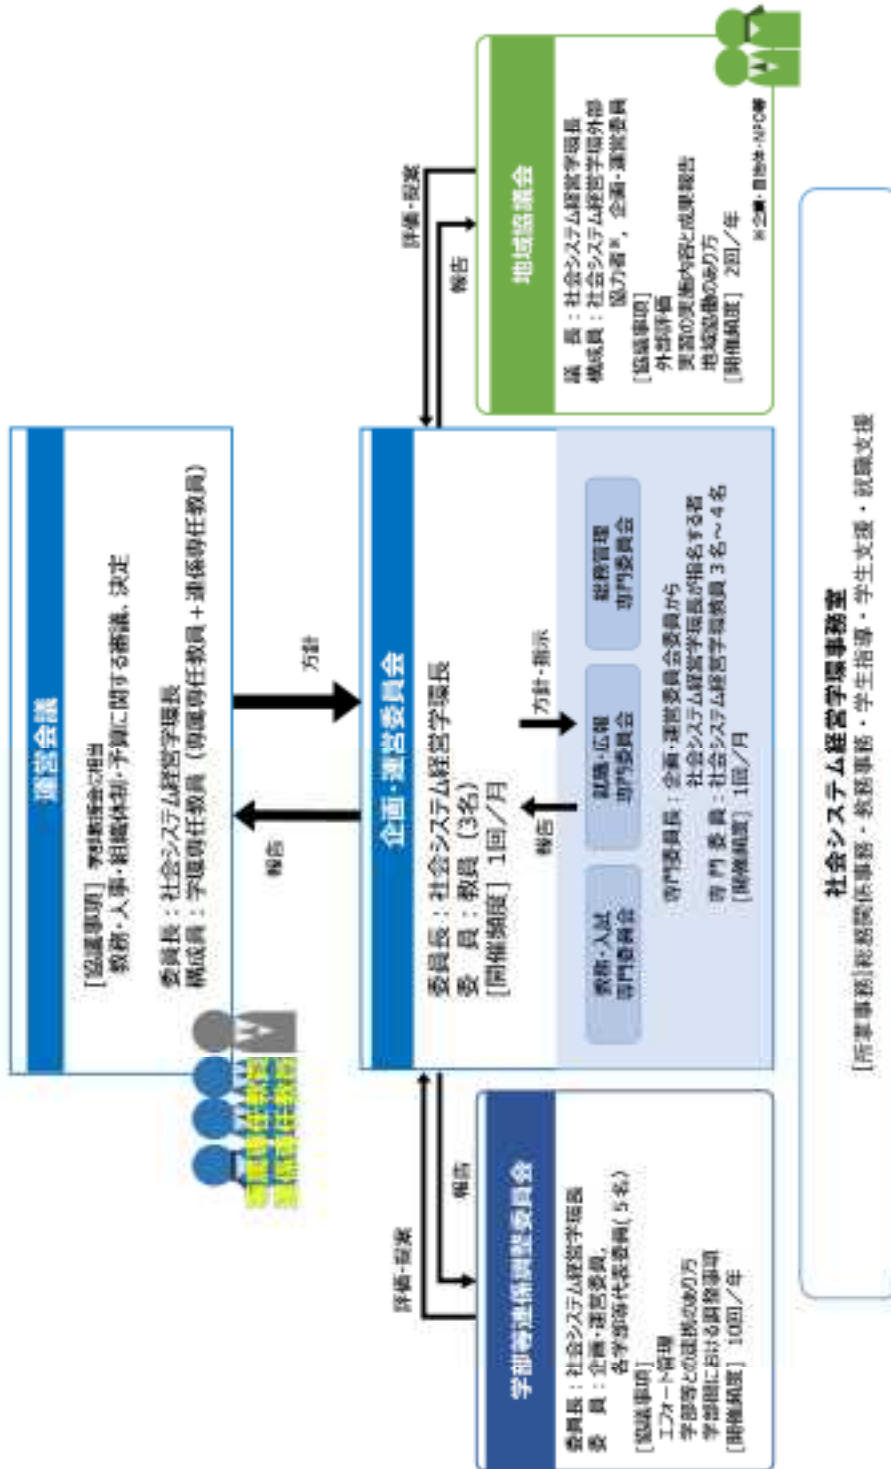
運営会議

［協議事項］ 学部教授会の権限
教務・人事・組織体制・予算に関する審議、決定

委員長：社会システム経営学環長
構成員：学環専任教員（学環専任教員＋連係専任教員）

学環専任教員
連係専任教員

方針

報告

企画・運営委員会

委員長：社会システム経営学環長
委　員：教員（3名）
［開催頻度］1回／月

方針・指示

報告

教務・入試専門委員会

就職・広報専門委員会

総務管理専門委員会

専門委員長：企画・運営委員会委員から社会システム経営学環長が指名する者
専門委員：社会システム経営学環教員3名～4名
［開催頻度］1回／月

評価・提案

報告

地域協議会

議　長：社会システム経営学環長
構成員：社会システム経営学環外部協力者※，企画・運営委員
［協議事項］
外部評価
実習の実施内容と成果報告
地域協働のあり方
［開催頻度］2回／年

※企業・自治体・NPO等

評価・提案

報告

学部等連係調整委員会

委員長：社会システム経営学環長
委　員：企画・運営委員，各学部等代表教員（5名）
［協議事項］
エフォート管理
学部等との連携のあり方
学部間における調整事項
［開催頻度］10回／年

社会システム経営学環事務室

［所掌事務］総務関係事務・教務事務・学生指導・学生支援・就職支援